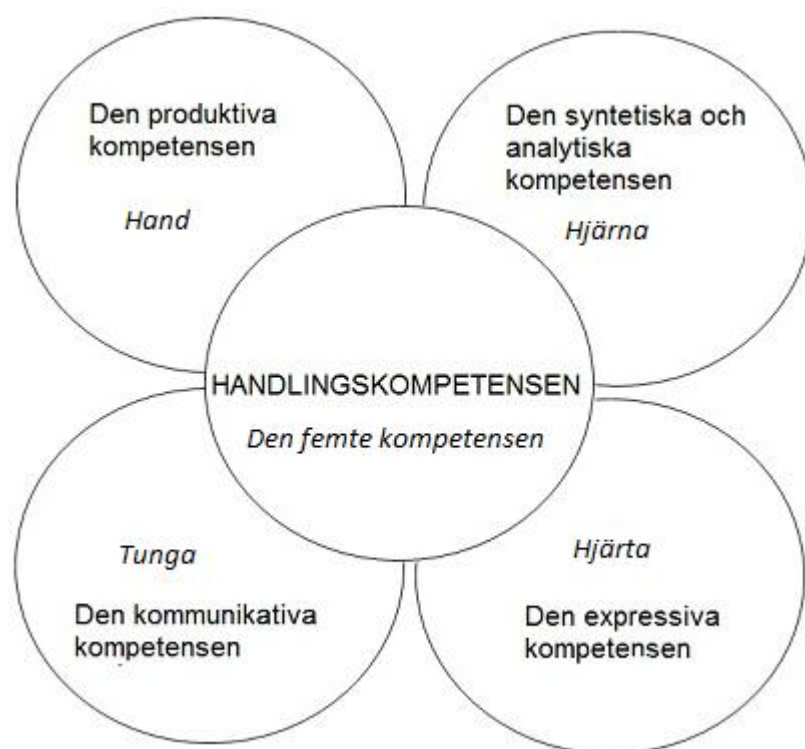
Den produktiva kompetensen

Hand

Den syntetiska och analytiska kompetensen

Hjärna

HANDLINGSKOMPETENSEN

Den femte kompetensen

Tunga

Den kommunikativa kompetensen

Hjärta

Den expressiva kompetensen